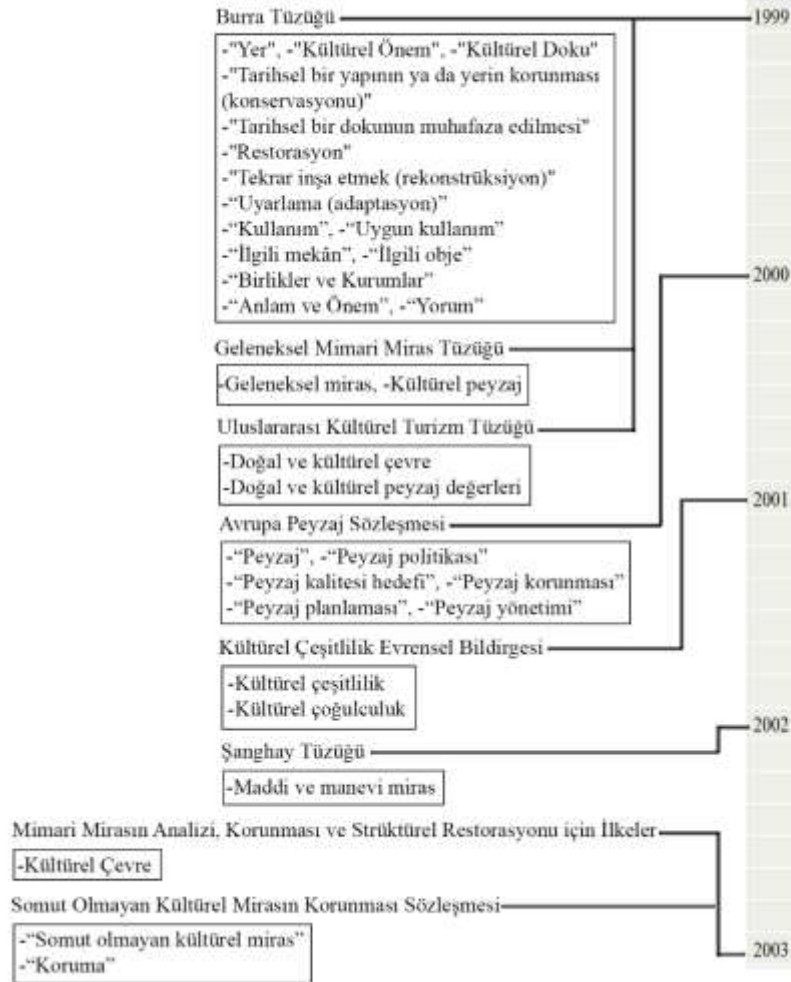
Burra Tüzüğü

1999

-"Yer", -"Kültürel Önem", -"Kültürel Doku"
-"Tarihsel bir yapının ya da yerin korunması (konservasyonu)"
-"Tarihsel bir dokunun muhafaza edilmesi"
-"Restorasyon"
-"Tekrar inşa etmek (rekonstrüksiyon)"
-"Uyarlama (adaptasyon)"
-"Kullanım", -"Uygun kullanım"
-"İlgili mekân", -"İlgili obje"
-"Birlikler ve Kurumlar"
-"Anlam ve Önem", -"Yorum"

2000

Geleneksel Mimari Miras Tüzüğü

-Geleneksel miras, -Kültürel peyzaj

Uluslararası Kültürel Turizm Tüzüğü

-Doğal ve kültürel çevre
-Doğal ve kültürel peyzaj değerleri

Avrupa Peyzaj Sözleşmesi

2001

-"Peyzaj", -"Peyzaj politikası"
-"Peyzaj kalitesi hedefi", -"Peyzaj korunması"
-"Peyzaj planlaması", -"Peyzaj yönetimi"

Kültürel Çeşitlilik Evrensel Bildirgesi

-Kültürel çeşitlilik
-Kültürel çoğulculuk

2002

Şanghay Tüzüğü

-Maddi ve manevi miras

Mimari Mirasın Analizi, Korunması ve Strüktürel Restorasyonu için İlkeler

-Kültürel Çevre

Somut Olmayan Kültürel Mirasın Korunması Sözleşmesi

-"Somut olmayan kültürel miras"
-"Koruma"

2003